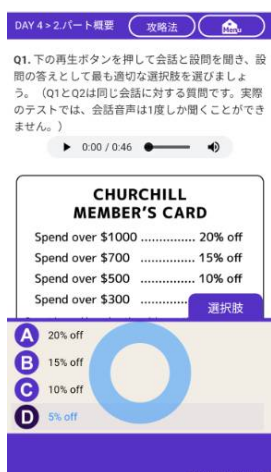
DAY 4 > 2.パート概要 攻略法 Menu

Q1. 下の再生ボタンを押して会話と設問を聞き、設問の答えとして最も適切な選択肢を選びましょう。（Q1とQ2は同じ会話に対する質問です。実際のテストでは、会話音声は1度しか聞くことができません。）

0:00 / 0:46

CHURCHILL MEMBER'S CARD

Spend over \$1000 ............... 20% off
Spend over \$700 ............... 15% off
Spend over \$500 ............... 10% off
Spend over \$300 ............... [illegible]

選択肢

A 20% off
B 15% off
C 10% off
D 5% off